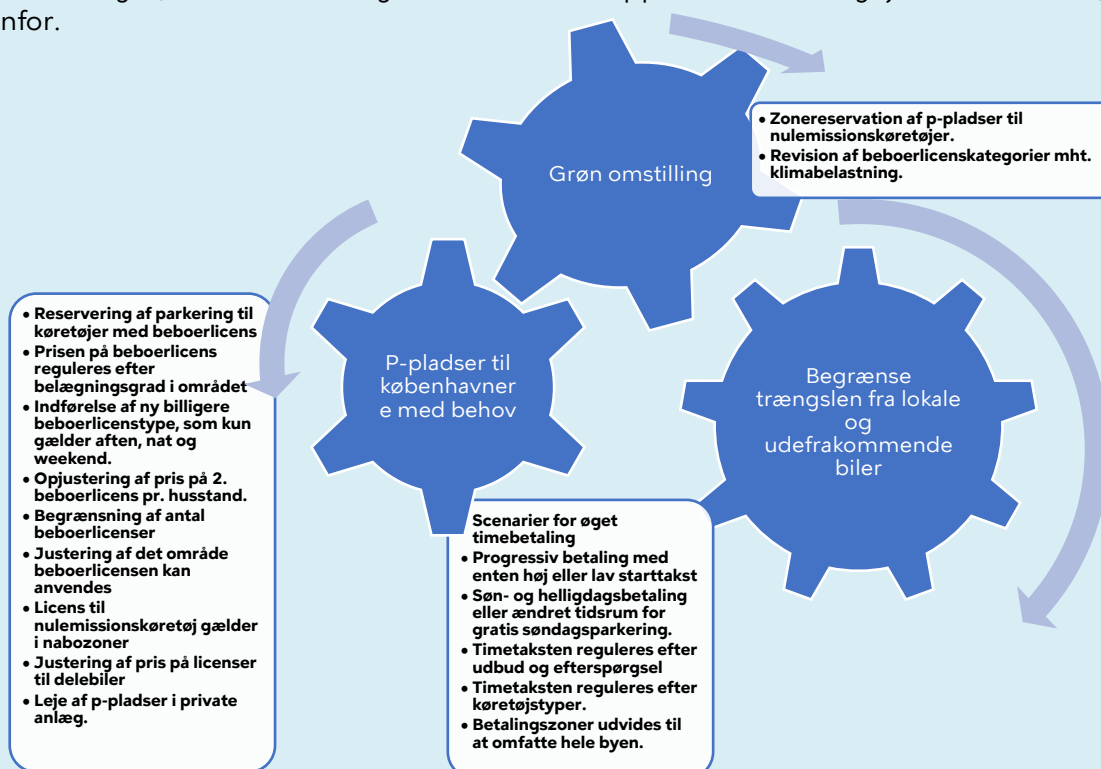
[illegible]
nfor.

Grøn omstilling

• Zonereservation af p-pladser til nulemissionskøretøjer.
• Revision af beboerlicenskategorier mht. klimabelastning.

• Reservering af parkering til køretøjer med beboerlicens
• Prisen på beboerlicens reguleres efter belægningsgrad i området
• Indførelse af ny billigere beboerlicenstype, som kun gælder aften, nat og weekend.
• Opjustering af pris på 2. beboerlicens pr. husstand.
• Begrænsning af antal beboerlicenser
• Justering af det område beboerlicensen kan anvendes
• Licens til nulemissionskøretøj gælder i nabozoner
• Justering af pris på licenser til delebiler
• Leje af p-pladser i private anlæg.

P-pladser til københavnere med behov

Begrænse trængslen fra lokale og udefrakommende biler

Scenarier for øget timebetaling
• Progressiv betaling med enten høj eller lav starttakst
• Søn- og helligdagsbetaling eller ændret tidsrum for gratis søndagsparkering.
• Timetaksten reguleres efter udbud og efterspørgsel
• Timetaksten reguleres efter køretøjstyper.
• Betalingszoner udvides til at omfatte hele byen.